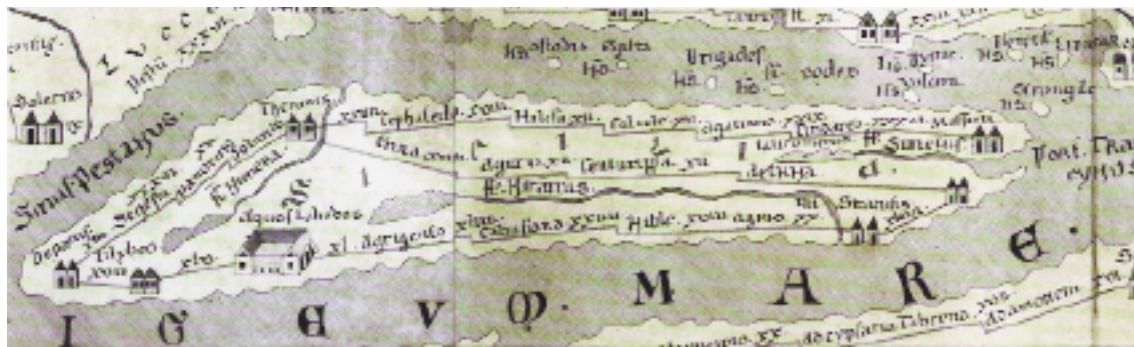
L V C
Salerno
Sinus Pestanus
Thermis
Cephaledo
Halesa
Calacte
Agatinno
Tindaro
Messana
Thermis
Agrigento
Aquae Labodes
Lilybeo
Drepanis
Segesta
Panormo
Hyccara
Catania
Syracusis
Pont. Tra
I G E V M . M A R E .
Insulae
Vulcania
Lipara
Strongyle
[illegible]